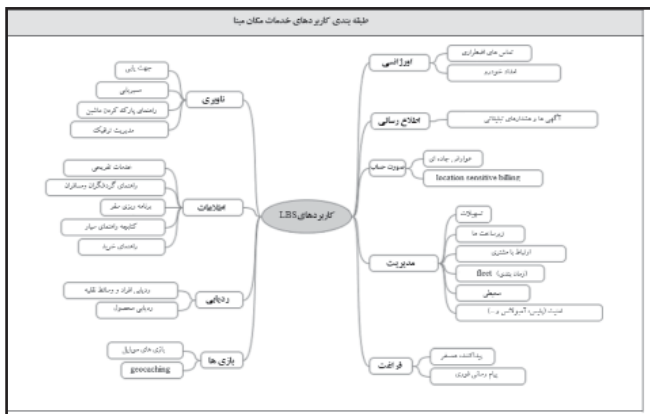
طبقه بندی کاربردهای خدمات مکان مبنا

کاربردهای LBS

اورژانسی
تماس های اضطراری
امداد خودرو

اطلاع رسانی
آگهی ها و هشدارهای تبلیغاتی

صورت حساب
عوارض جاده ای
location sensitive billing

مدیریت
تسهیلات
زیرساخت ها
ارتباط با مشتری
fleet (زمان بندی)
محیطی
امنیت (پلیس، آمبولانس و...)

فراغت
پیدا کننده همسفر
پیام رسانی فوری

ناوبری
جهت یابی
مسیریابی
راهنمای پارک کردن ماشین
مدیریت ترافیک

اطلاعات
خدمات تفریحی
راهنمای گردشگران و مسافران
برنامه ریزی سفر
کتابچه راهنمای سیار
راهنمای خرید

ردیابی
ردیابی افراد و وسایط نقلیه
ردیابی محصول

بازی ها
بازی های سیار
geocaching